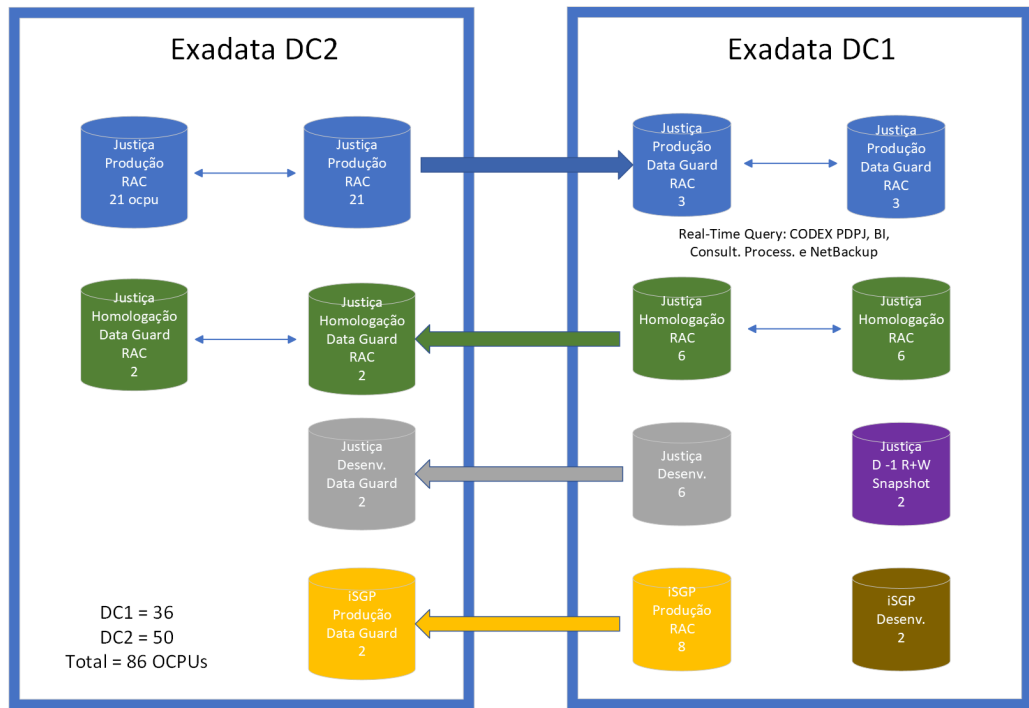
Exadata DC2

Justiça
Produção
RAC
21 ocpu

Justiça
Produção
RAC
21

Justiça
Homologação
Data Guard
RAC
2

Justiça
Homologação
Data Guard
RAC
2

Justiça
Desenv.
Data Guard
2

iSGP
Produção
Data Guard
2

DC1 = 36
DC2 = 50
Total = 86 OCPUs

Exadata DC1

Justiça
Produção
Data Guard
RAC
3

Justiça
Produção
Data Guard
RAC
3

Real-Time Query: CODEX PDPJ, BI, Consult. Process. e NetBackup

Justiça
Homologação
RAC
6

Justiça
Homologação
RAC
6

Justiça
Desenv.
6

Justiça
D -1 R+W
Snapshot
2

iSGP
Produção
RAC
8

iSGP
Desenv.
2